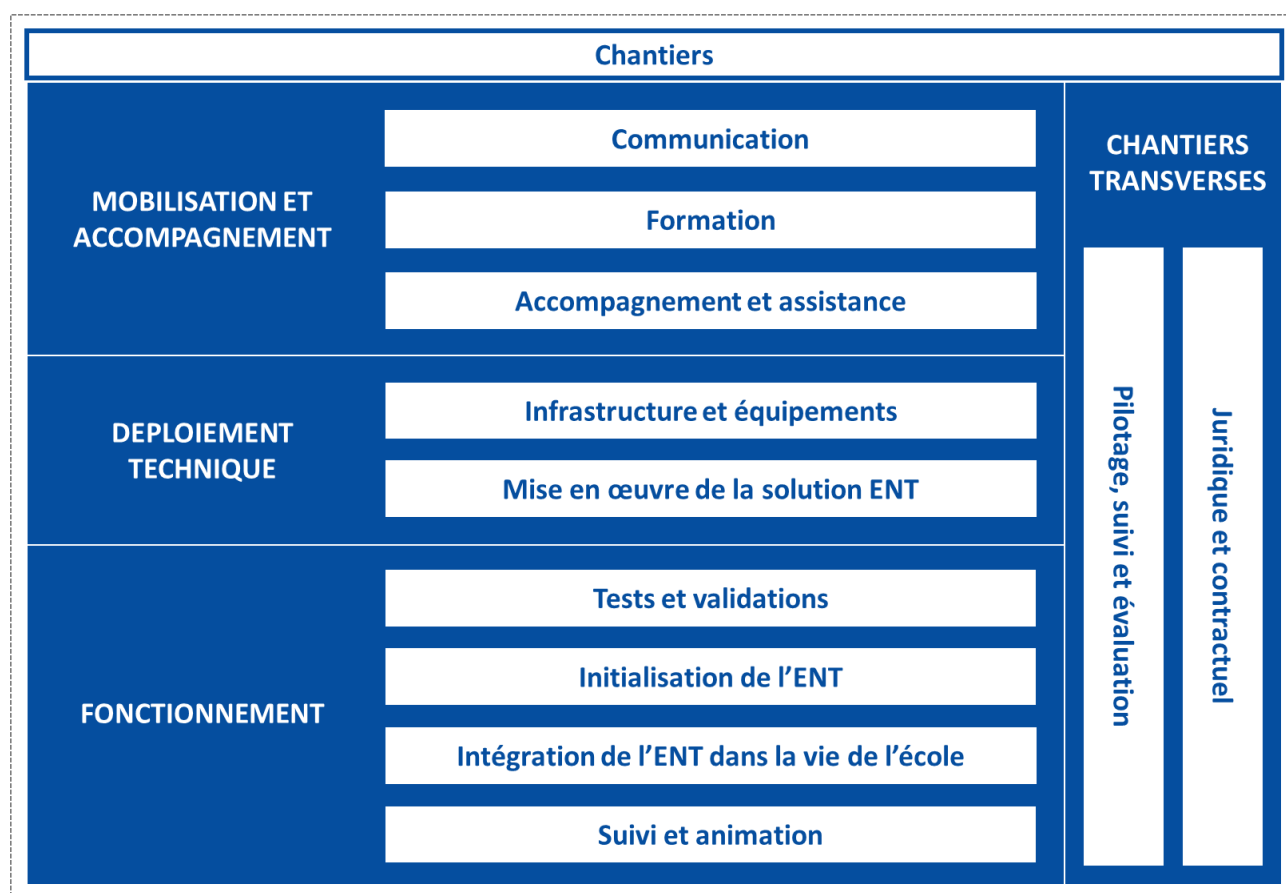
Chantiers

MOBILISATION ET ACCOMPAGNEMENT

Communication

Formation

Accompagnement et assistance

DEPLOIEMENT TECHNIQUE

Infrastructure et équipements

Mise en œuvre de la solution ENT

FONCTIONNEMENT

Tests et validations

Initialisation de l'ENT

Intégration de l'ENT dans la vie de l'école

Suivi et animation

CHANTIERS TRANSVERSES

Pilotage, suivi et évaluation

Juridique et contractuel